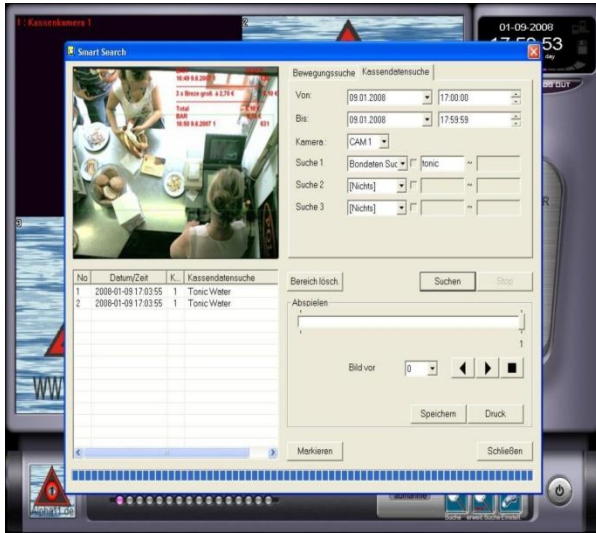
1 : Kassenkamera 1

2

01-09-2008

17:53

Smart Search

16:49 9.6.2008

3 x Breze groß à 2,75 €

Total

BAR

16:50 9.6.2007 1

Bewegungssuche | Kassendatensuche

Von: 09.01.2008 | 17:00:00

Bis: 09.01.2008 | 17:59:59

Kamera: CAM 1

Suche 1 | Bondaten Suc | tonic | ~

Suche 2 | [Nichts] | ~

Suche 3 | [Nichts] | ~

| No | Datum/Zeit | K... | Kassendatensuche |
|---|---|---|---|
| 1 | 2008-01-09 17:03:55 | 1 | Tonic Water |
| 2 | 2008-01-09 17:03:55 | 1 | Tonic Water |

Bereich lösch.

Suchen

Stop

Abspielen

1

Bild vor 0

Speichern

Druck

Markieren

Schließen

WW

Suche Erweit. Suche Einstell

Alphast.de